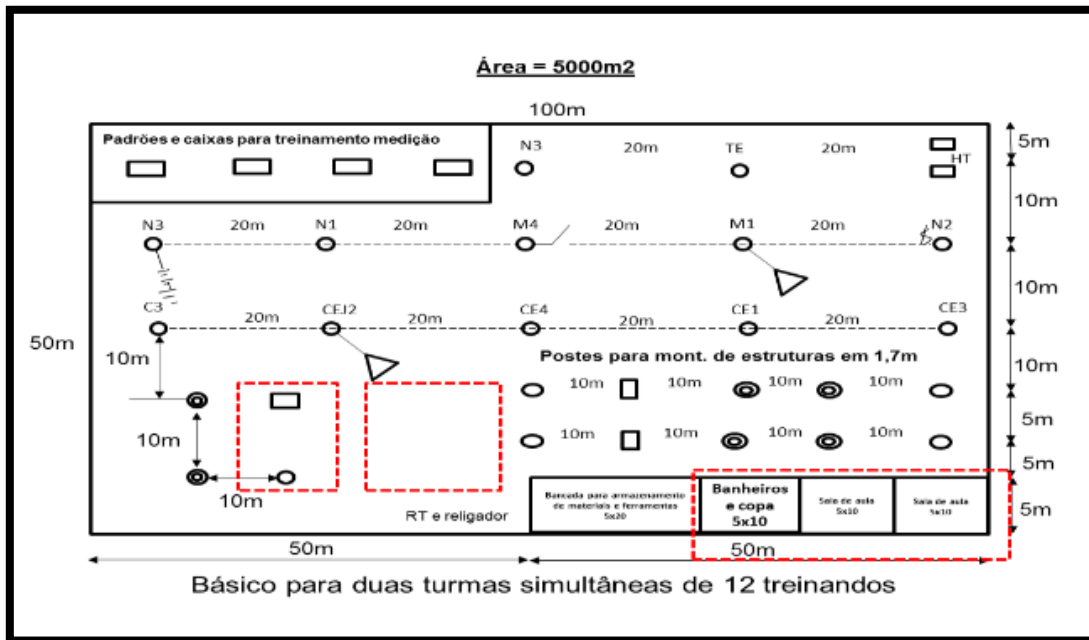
Área = 5000m2

100m

Padrões e caixas para treinamento medição

N3 20m TE 20m HT

5m

10m

N3 20m N1 20m M4 20m M1 20m N2

10m

C3 20m CEJ2 20m CE4 20m CE1 20m CE3

50m

10m

Postes para mont. de estruturas em 1,7m

10m

10m 10m 10m 10m

5m

10m

10m 10m 10m 10m

5m

10m

Bancada para armazenamento de materiais e ferramentas 5x20

Banheiros e copa 5x10

Sala de aula 5x10

Sala de aula 5x10

5m

RT e religador

50m

50m

Básico para duas turmas simultâneas de 12 treinandos